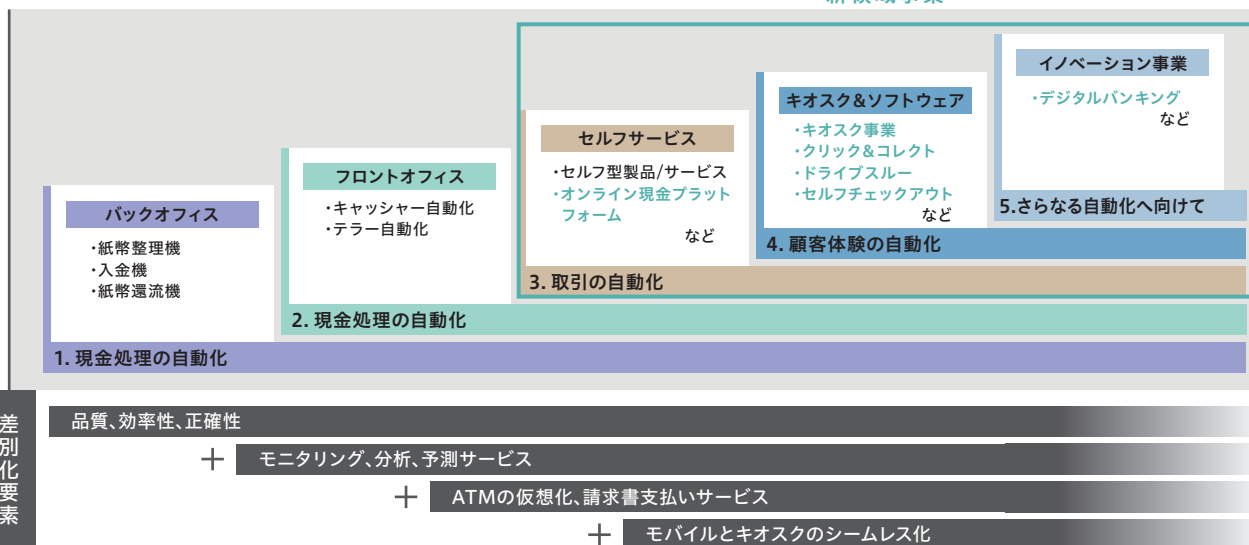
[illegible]

イノベーション事業
・デジタルバンキング
など
5.さらなる自動化へ向けて

キオスク&ソフトウェア
・キオスク事業
・クリック&コレクト
・ドライブスルー
・セルフチェックアウト
など
4. 顧客体験の自動化

セルフサービス
・セルフ型製品/サービス
・オンライン現金プラットフォーム
など
3. 取引の自動化

フロントオフィス
・キャッシャー自動化
・テラー自動化
2. 現金処理の自動化

バックオフィス
・紙幣整理機
・入金機
・紙幣還流機
1. 現金処理の自動化

差別化要素
品質、効率性、正確性
+ モニタリング、分析、予測サービス
+ ATMの仮想化、請求書支払いサービス
+ モバイルとキオスクのシームレス化